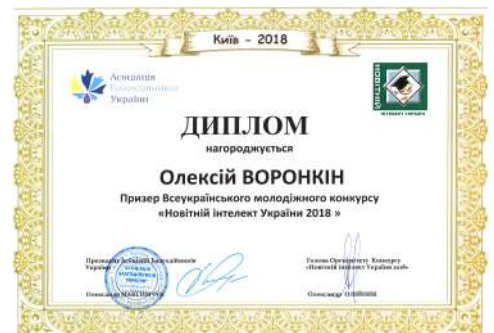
Київ - 2018

Асоціація Благодійників України

ДИПЛОМ
нагороджується

Олексій ВОРОНКІН

Призер Всеукраїнського молодіжного конкурсу «Новітній інтелект України 2018 »

Президент Асоціації Благодійників України

Олександр МАКСИМЧУК

Голова Оргкомітету Конкурсу «Новітній інтелект України 2018»

Олександр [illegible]